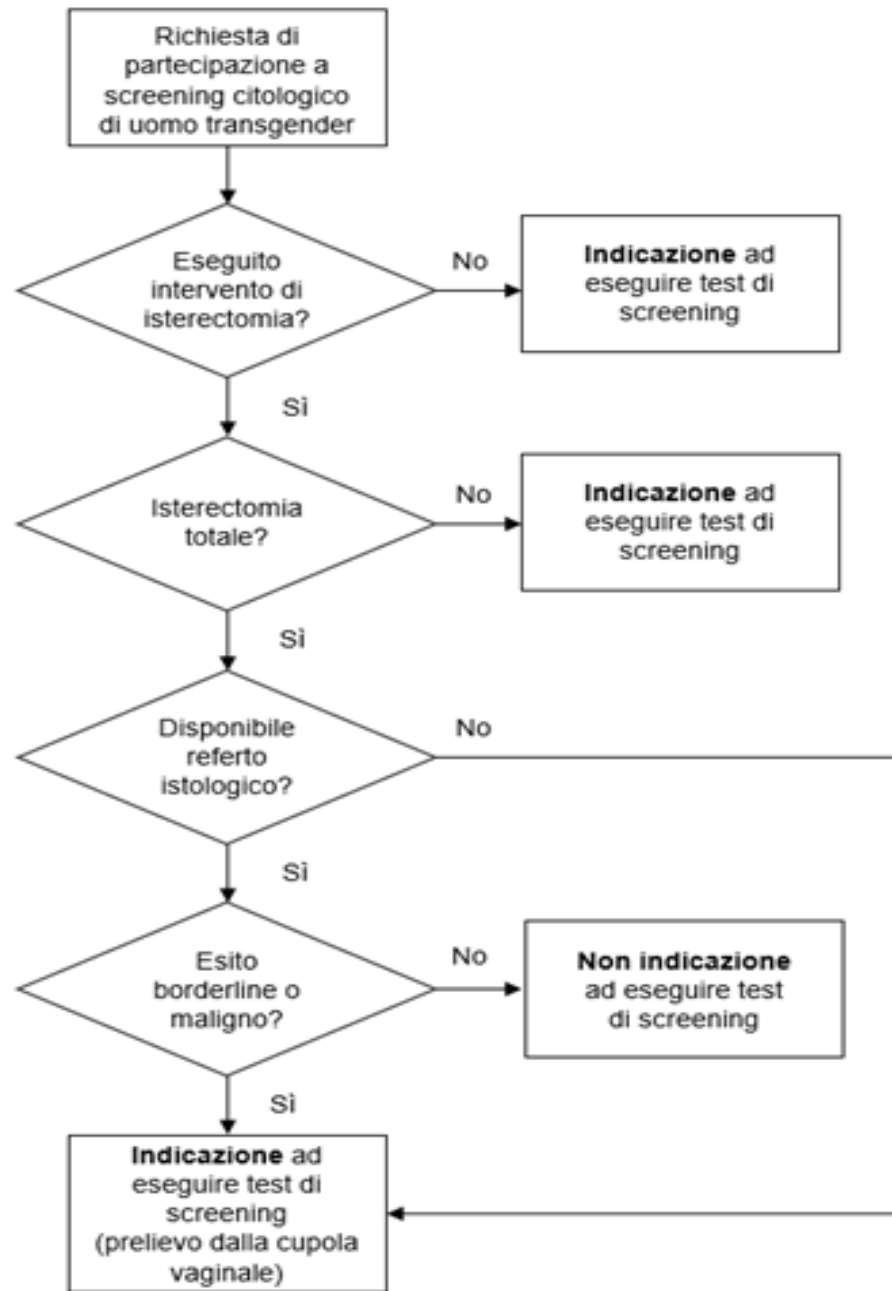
Richiesta di partecipazione a screening citologico di uomo transgender

Eseguito intervento di isterectomia?

No

**Indicazione** ad eseguire test di screening

Sì

Isterectomia totale?

No

**Indicazione** ad eseguire test di screening

Sì

Disponibile referto istologico?

No

Sì

Esito borderline o maligno?

No

**Non indicazione** ad eseguire test di screening

Sì

**Indicazione** ad eseguire test di screening (prelievo dalla cupola vaginale)